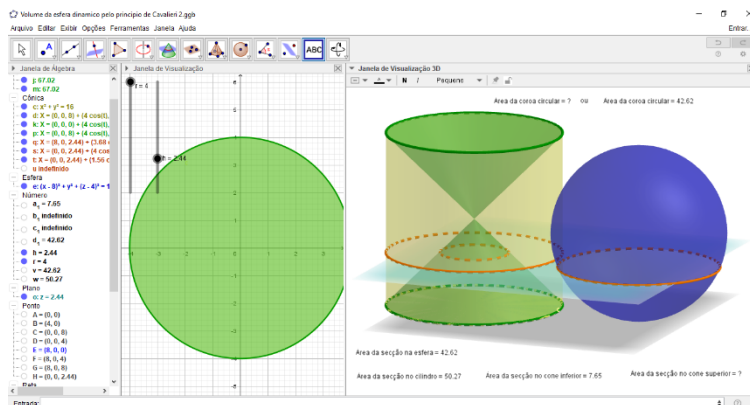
Volume da esfera dinamico pelo principio de Cavalieri 2.ggb

Arquivo Editar Exibir Opções Ferramentas Janela Ajuda

Entrar.

ABC

Janela de Álgebra

j: 67.02
m: 67.02
Cônica
c: x² + y² = 16
d: X = (0, 0, 8) + (4 cos(t),
k: X = (0, 0, 0) + (4 cos(t),
p: X = (0, 0, 8) + (4 cos(t),
q: X = (8, 0, 2.44) + (3.88
s: X = (0, 0, 2.44) + (4 cos
t: X = (0, 0, 2.44) + (1.56 c
u indefinido
Esfera
e: (x - 8)² + y² + (z - 4)² = 1
Número
$a_1$ = 7.65
$b_1$ indefinido
$c_1$ indefinido
$d_1$ = 42.62
h = 2.44
r = 4
v = 42.62
w = 50.27
Plano
α: z = 2.44
Ponto
A = (0, 0)
B = (4, 0)
C = (0, 0, 8)
D = (0, 0, 4)
E = (8, 0, 0)
F = (8, 0, 4)
G = (8, 0, 8)
H = (0, 0, 2.44)
Reta

Janela de Visualização

r = 4
h = 2.44

Janela de Visualização 3D

Pequeno

Area da coroa circular = ?
Area da coroa circular = 42.62

Area da secção na esfera = 42.62
Area da secção no cilindro = 50.27
Area da secção no cone inferior = 7.65
Area da secção no cone superior = ?

Entrada: